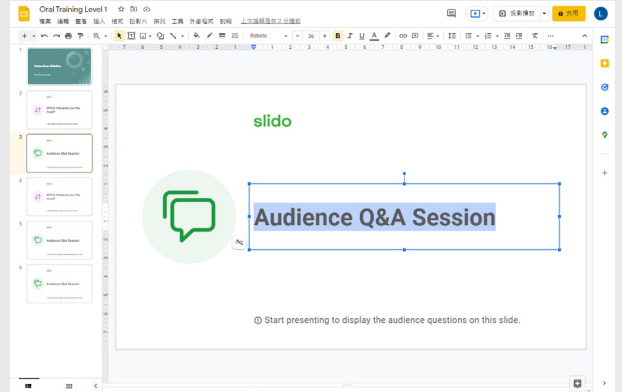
Oral Training Level 1

檔案 編輯 查看 插入 格式 投影片 排列 工具 外掛程式 說明 上次編輯是在 2 分鐘前

投影播放

共用

L

Roboto

26

B I U A

1

2

Which Interacts you the most?

3

Audience Q&A Session

4

Which Interacts you the most?

5

Audience Q&A Session

6

Audience Q&A Session

slido

Audience Q&A Session

Start presenting to display the audience questions on this slide.